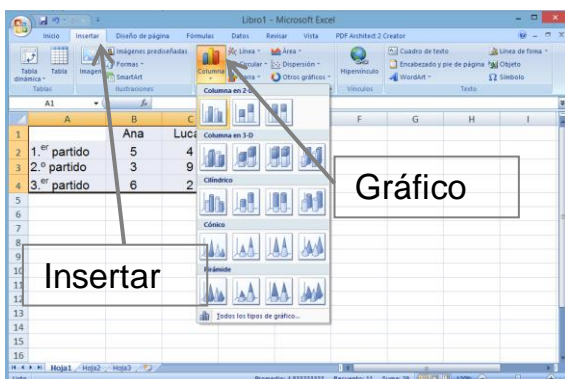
Libro1 - Microsoft Excel

Inicio Insertar Diseño de página Fórmulas Datos Revisar Vista PDF Architect 2 Creator

Tabla dinámica Tabla Imagen Imágenes prediseñadas Formas SmartArt Columna Línea Área Circular Dispersión Barra Otros gráficos Hipervínculo Cuadro de texto Encabezado y pie de página WordArt Línea de firma Objeto Símbolo

Tablas Ilustraciones Vínculos Texto

A1

Columna en 2-D

Columna en 3-D

Cilíndrico

Cónico

Pirámide

Todos los tipos de gráfico...

| | A | B | C | F | G | H | I |
|---|---|---|---|---|---|---|---|
| 1 | | Ana | Luc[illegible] | | | | |
| 2 | 1.$^{er}$ partido | 5 | 4 | | | | |
| 3 | 2.$^{o}$ partido | 3 | 9 | | | | |
| 4 | 3.$^{er}$ partido | 6 | 2 | | | | |
| 5 | | | | | | | |
| 6 | | | | | | | |
| 7 | | | | | | | |
| 8 | | | | | | | |
| 9 | | | | | | | |
| 10 | | | | | | | |
| 11 | | | | | | | |
| 12 | | | | | | | |
| 13 | | | | | | | |
| 14 | | | | | | | |
| 15 | | | | | | | |
| 16 | | | | | | | |

Hoja1 Hoja2 Hoja3

Gráfico

Insertar

Listo Promedio: 4,833333333 Recuento: 11 Suma: 29 100%